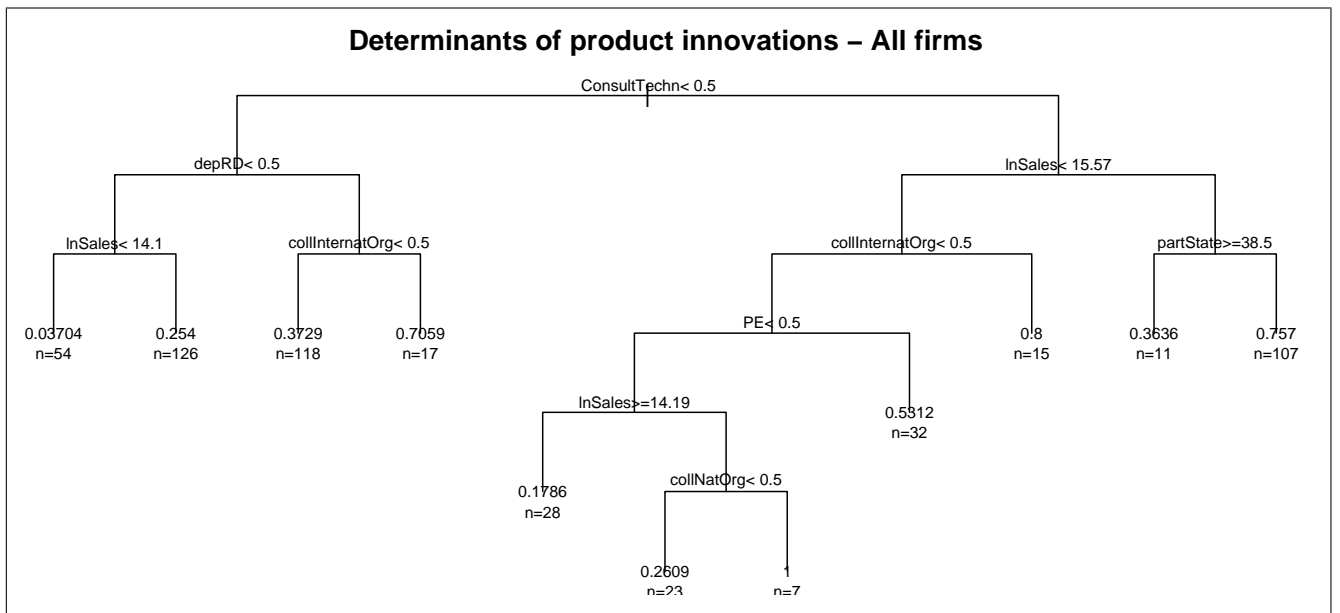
Determinants of product innovations – All firms

ConsultTechn< 0.5

depRD< 0.5

lnSales< 15.57

lnSales< 14.1

collInternatOrg< 0.5

collInternatOrg< 0.5

partState>=38.5

0.03704
n=54

0.254
n=126

0.3729
n=118

0.7059
n=17

PE< 0.5

0.8
n=15

0.3636
n=11

0.757
n=107

lnSales>=14.19

0.5312
n=32

0.1786
n=28

collNatOrg< 0.5

0.2609
n=23

1
n=7